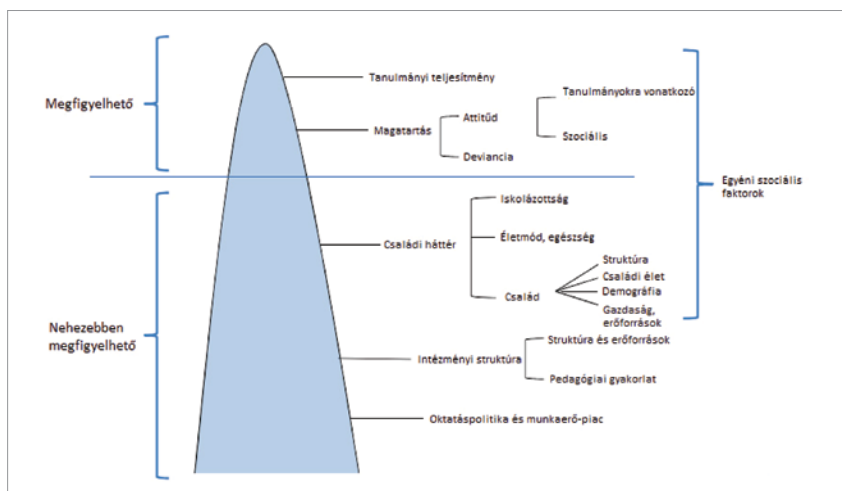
Megfigyelhető

Tanulmányi teljesítmény

Magatartás

Attitűd

Tanulmányokra vonatkozó

Szociális

Deviancia

Egyéni szociális faktorok

Nehezebben megfigyelhető

Családi háttér

Iskolázottság

Életmód, egészség

Család

Struktúra

Családi élet

Demográfia

Gazdaság, erőforrások

Intézményi struktúra

Struktúra és erőforrások

Pedagógiai gyakorlat

Oktatáspolitika és munkaerő-piac